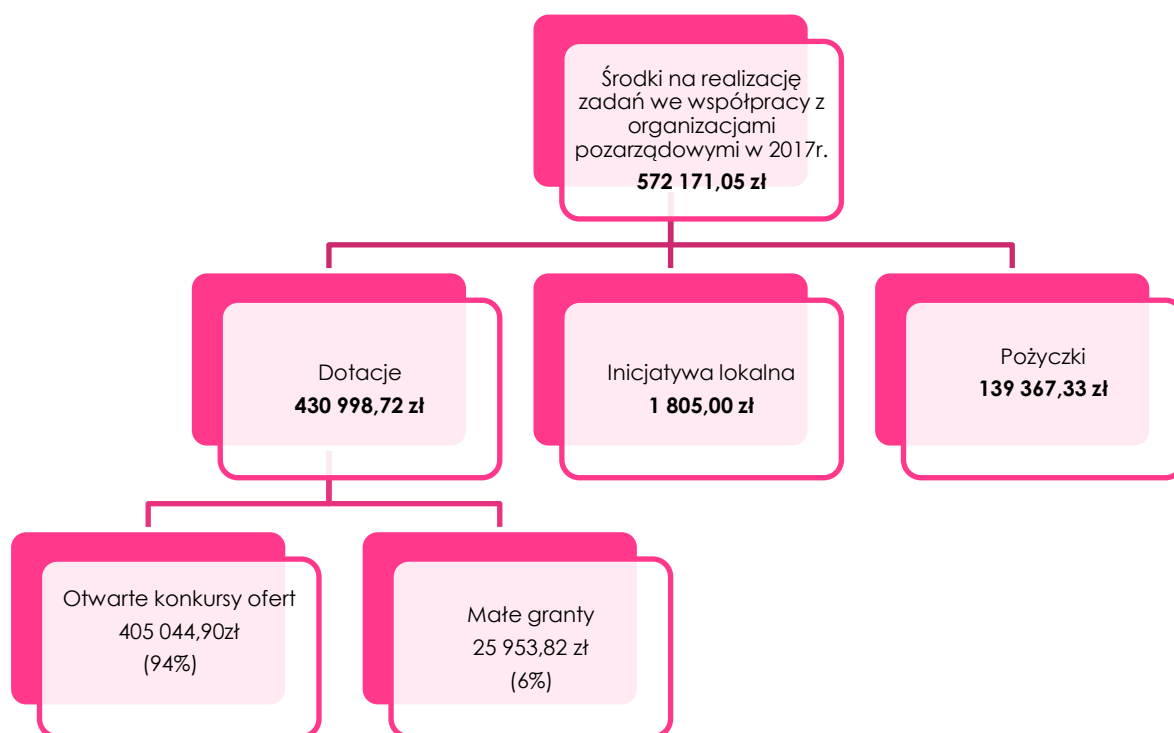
Środki na realizację zadań we współpracy z organizacjami pozarządowymi w 2017r.
572 171,05 zł

Dotacje
430 998,72 zł

Inicjatywa lokalna
1 805,00 zł

Pożyczki
139 367,33 zł

Otwarte konkursy ofert
405 044,90zł
(94%)

Małe granty
25 953,82 zł
(6%)